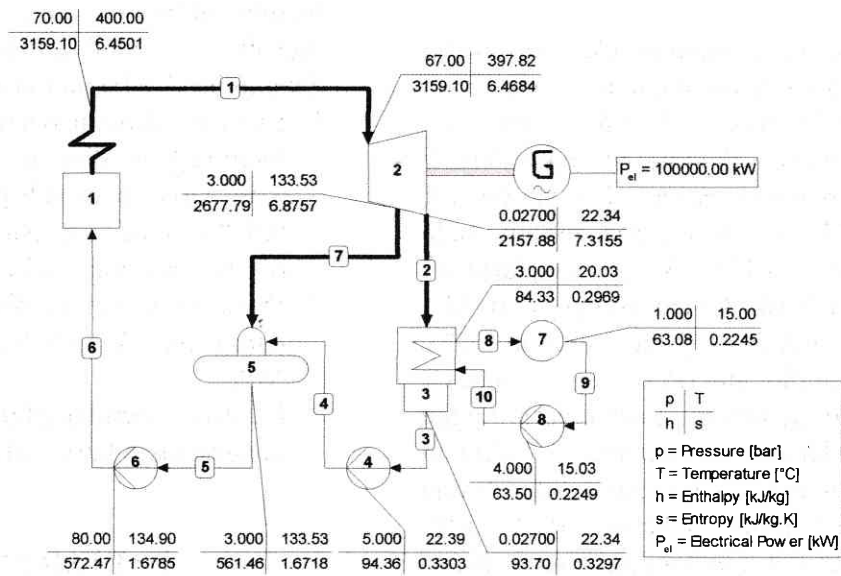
70.00 | 400.00
3159.10 | 6.4501

67.00 | 397.82
3159.10 | 6.4684

1

2

$P_{el}$ = 100000.00 kW

3.000 | 133.53
2677.79 | 6.8757

0.02700 | 22.34
2157.88 | 7.3155

1

7

2

3.000 | 20.03
84.33 | 0.2969

1.000 | 15.00
63.08 | 0.2245

8

7

5

6

4

10

9

3

8

3

6

5

4

4.000 | 15.03
63.50 | 0.2249

| p | T |
|---|---|
| h | s |

p = Pressure [bar]
T = Temperature [°C]
h = Enthalpy [kJ/kg]
s = Entropy [kJ/kg.K]
$P_{el}$ = Electrical Pow er [kW]

80.00 | 134.90
572.47 | 1.6785

3.000 | 133.53
561.46 | 1.6718

5.000 | 22.39
94.36 | 0.3303

0.02700 | 22.34
93.70 | 0.3297